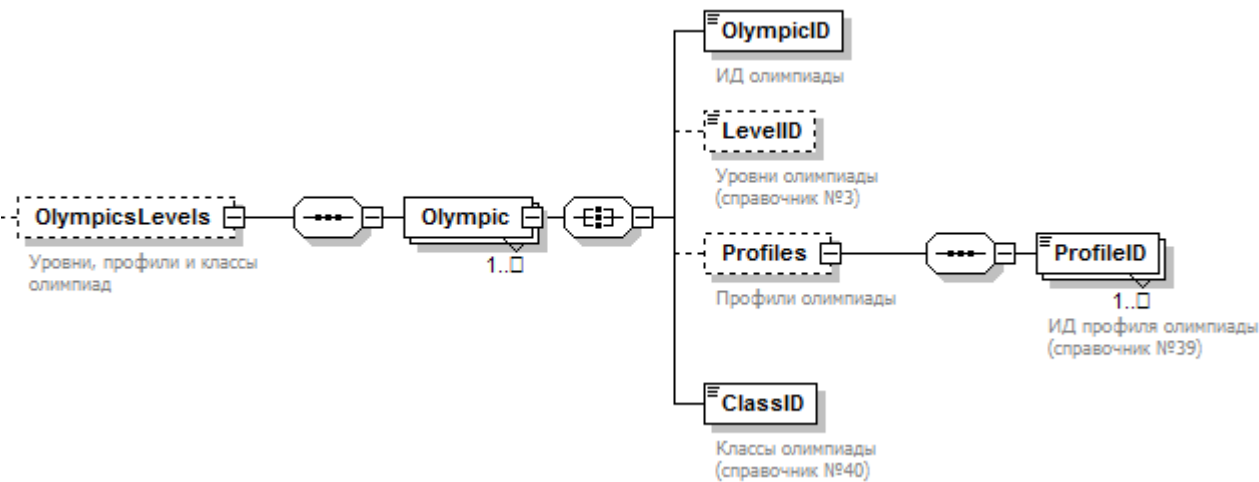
OlympicsLevels

Уровни, профили и классы олимпиад

Olympic

1..□

OlympicID

ИД олимпиады

LevelID

Уровни олимпиады (справочник №3)

Profiles

Профили олимпиады

ProfileID

1..□

ИД профиля олимпиады (справочник №39)

ClassID

Классы олимпиады (справочник №40)